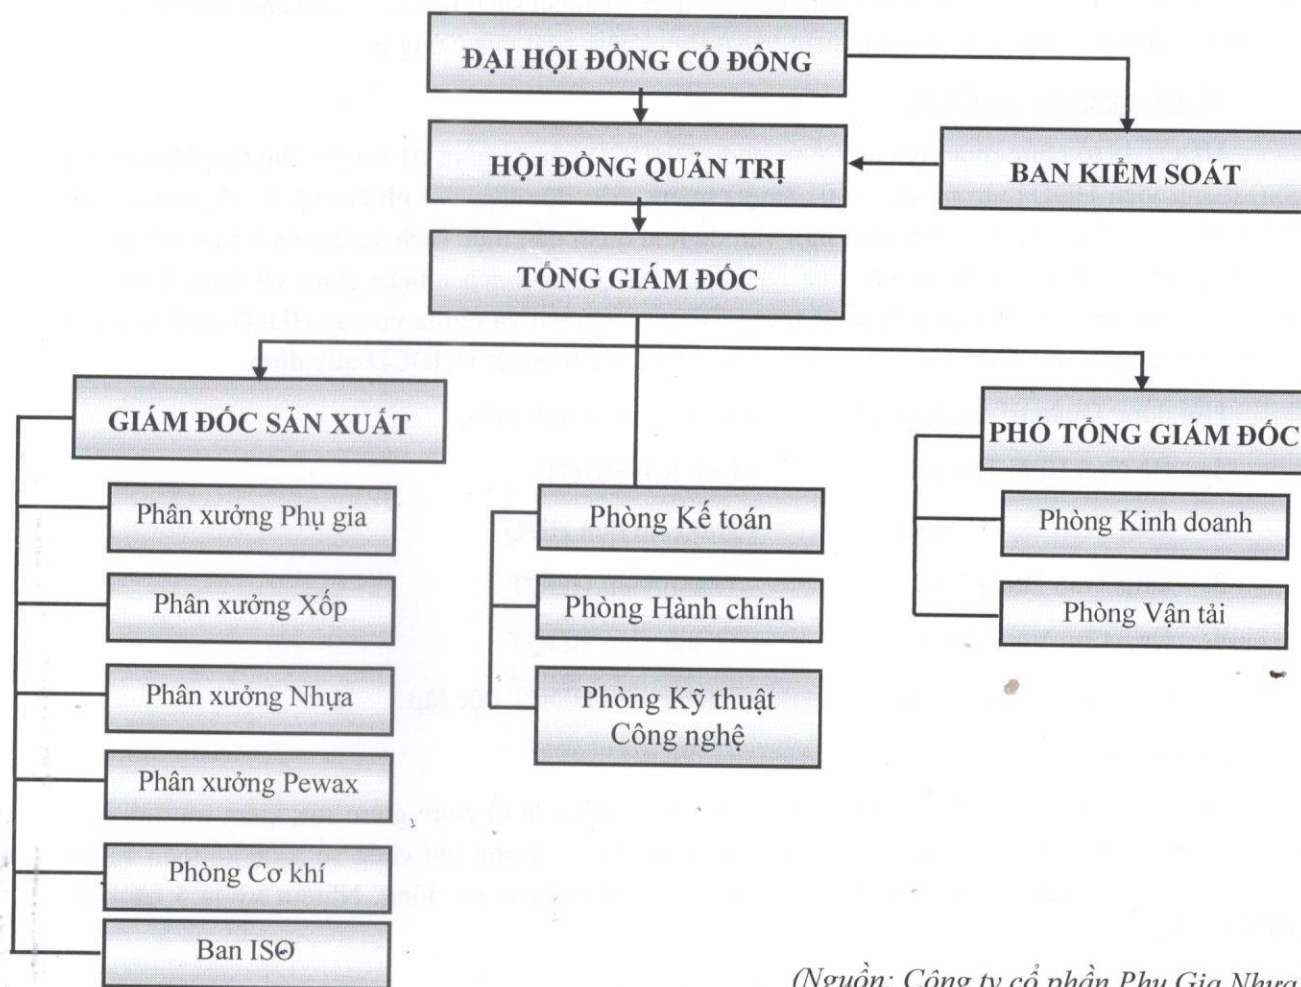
ĐẠI HỘI ĐỒNG CỔ ĐÔNG

HỘI ĐỒNG QUẢN TRỊ

BAN KIỂM SOÁT

TỔNG GIÁM ĐỐC

GIÁM ĐỐC SẢN XUẤT

Phân xưởng Phụ gia

Phân xưởng Xốp

Phân xưởng Nhựa

Phân xưởng Pewax

Phòng Cơ khí

Ban ISO

Phòng Kế toán

Phòng Hành chính

Phòng Kỹ thuật Công nghệ

PHÓ TỔNG GIÁM ĐỐC

Phòng Kinh doanh

Phòng Vận tải

(Nguồn: Công ty cổ phần Phụ Gia Nhựa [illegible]